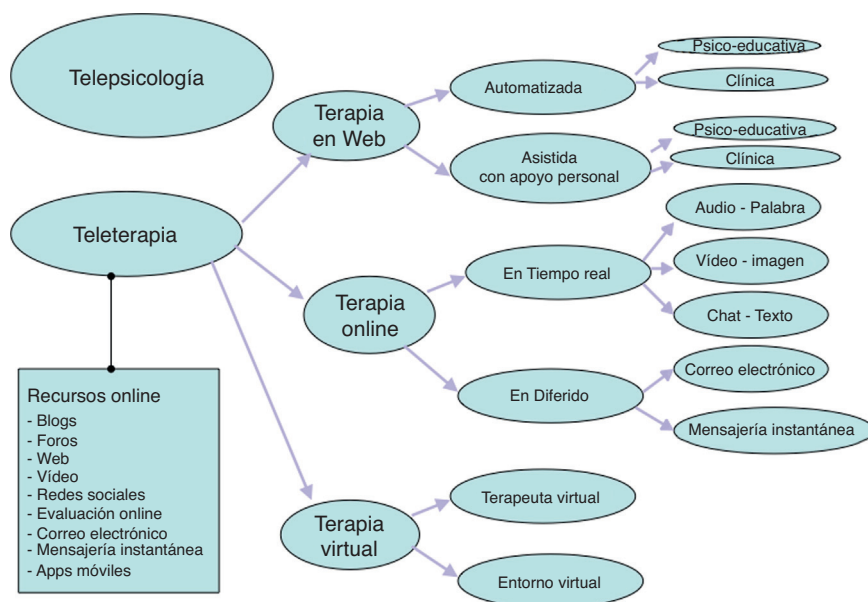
Telepsicología

Teleterapia

Terapia en Web

Automatizada

Psico-educativa

Clínica

Asistida con apoyo personal

Psico-educativa

Clínica

Terapia online

En Tiempo real

Audio - Palabra

Vídeo - imagen

Chat - Texto

En Diferido

Correo electrónico

Mensajería instantánea

Terapia virtual

Terapeuta virtual

Entorno virtual

Recursos online
- Blogs
- Foros
- Web
- Vídeo
- Redes sociales
- Evaluación online
- Correo electrónico
- Mensajería instantánea
- Apps móviles